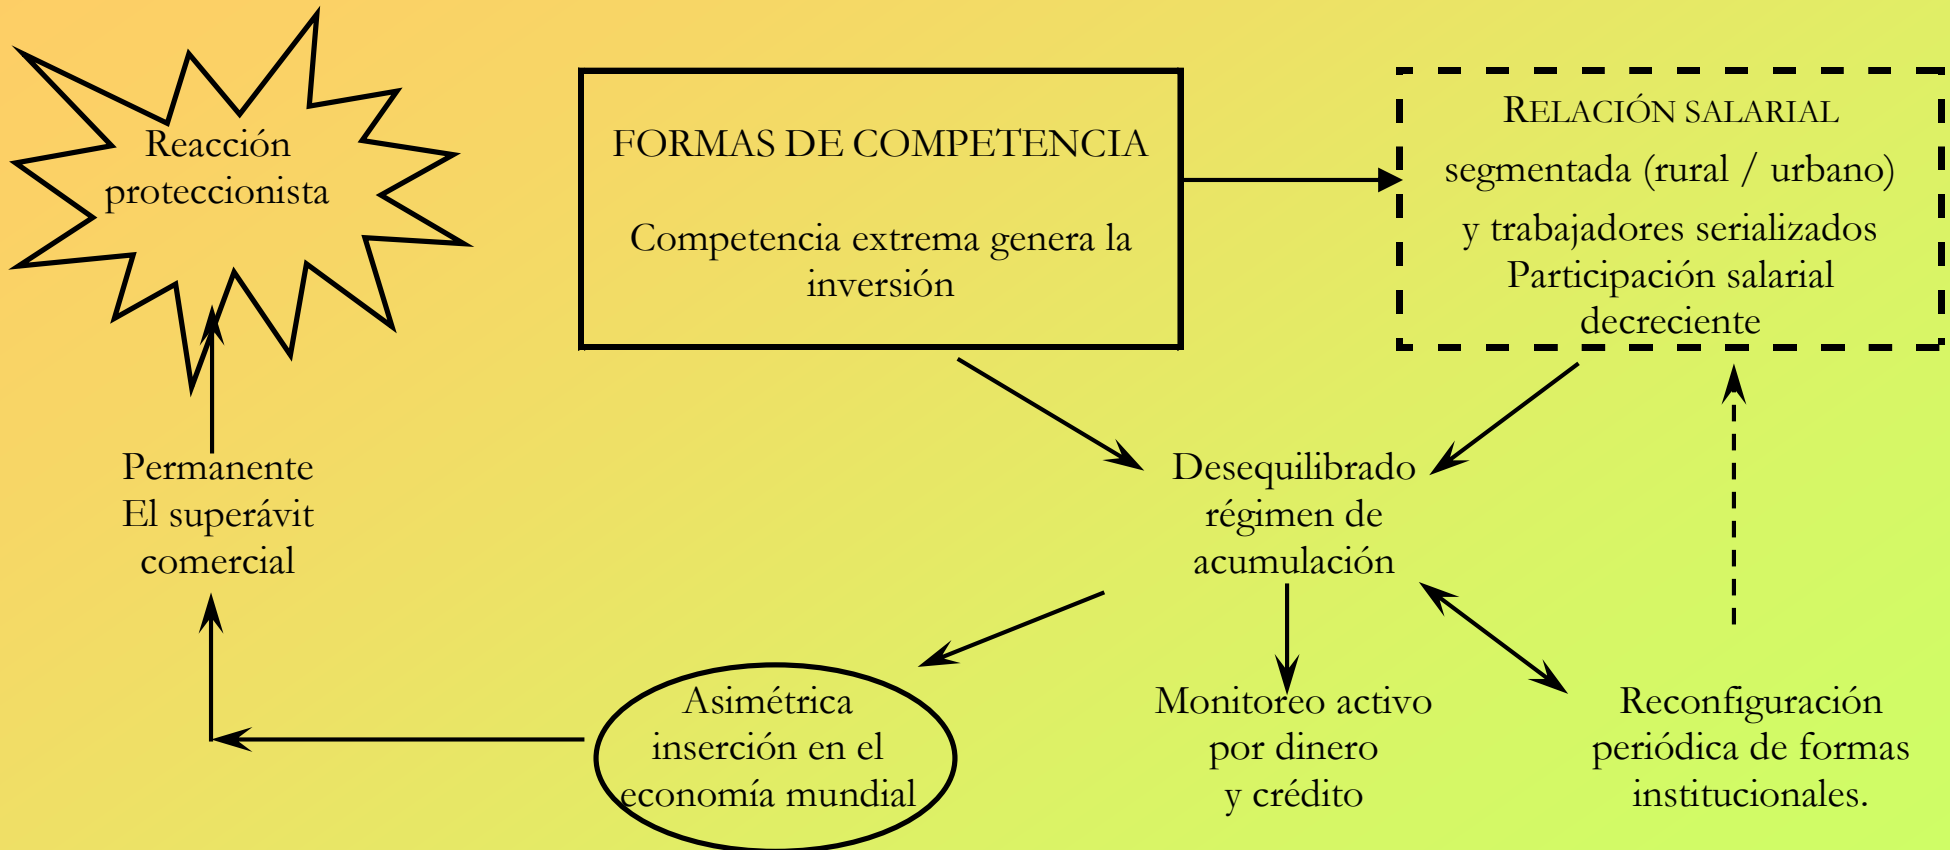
Reacción proteccionista

FORMAS DE COMPETENCIA

Competencia extrema genera la inversión

RELACIÓN SALARIAL
segmentada (rural / urbano)
y trabajadores serializados
Participación salarial decreciente

Permanente
El superávit comercial

Desequilibrado régimen de acumulación

Asimétrica inserción en el economía mundial

Monitoreo activo por dinero y crédito

Reconfiguración periódica de formas institucionales.